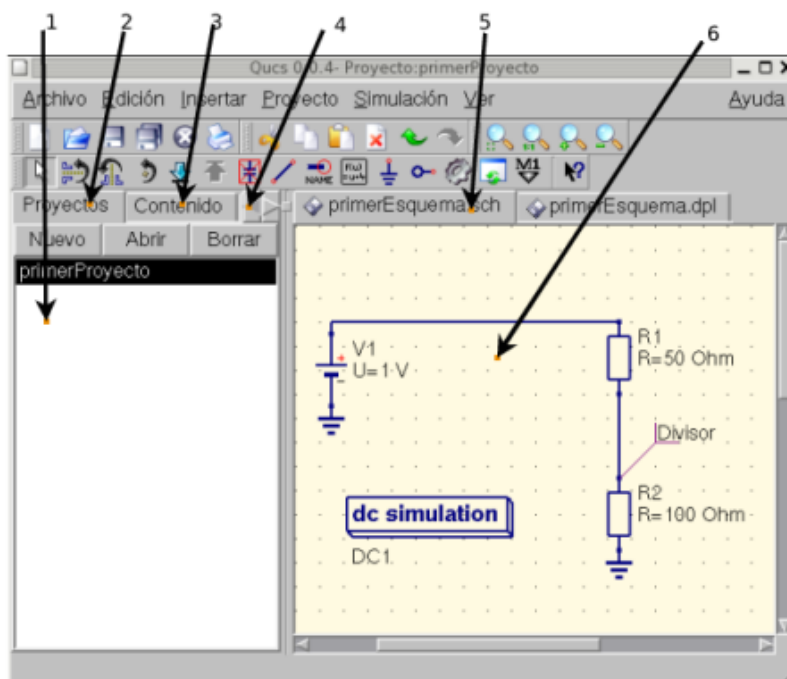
1 2 3 4 5 6

Qucs 0.0.4- Proyecto:primerProyecto

Archivo Edición Insertar Proyecto Simulación Ver Ayuda

Proyectos Contenido

primerEsquema.sch primerEsquema.dpl

Nuevo Abrir Borrar

primerProyecto

V1
U=1 V

R1
R=50 Ohm

Divisor

R2
R=100 Ohm

dc simulation

DC1